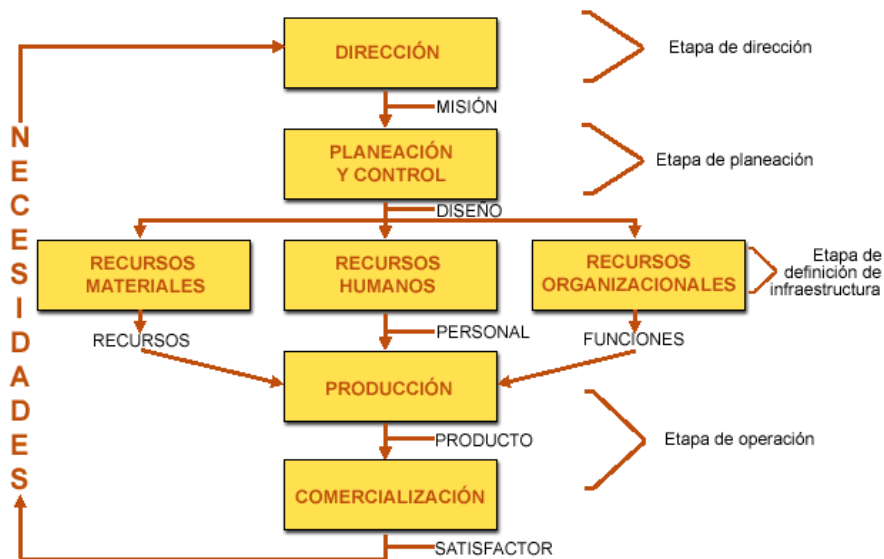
DIRECCIÓN

Etapa de dirección

MISIÓN

PLANEACIÓN Y CONTROL

Etapa de planeación

DISEÑO

RECURSOS MATERIALES

RECURSOS HUMANOS

RECURSOS ORGANIZACIONALES

Etapa de definición de infraestructura

RECURSOS

PERSONAL

FUNCIONES

PRODUCCIÓN

PRODUCTO

Etapa de operación

COMERCIALIZACIÓN

SATISFACTOR

NECESIDADES